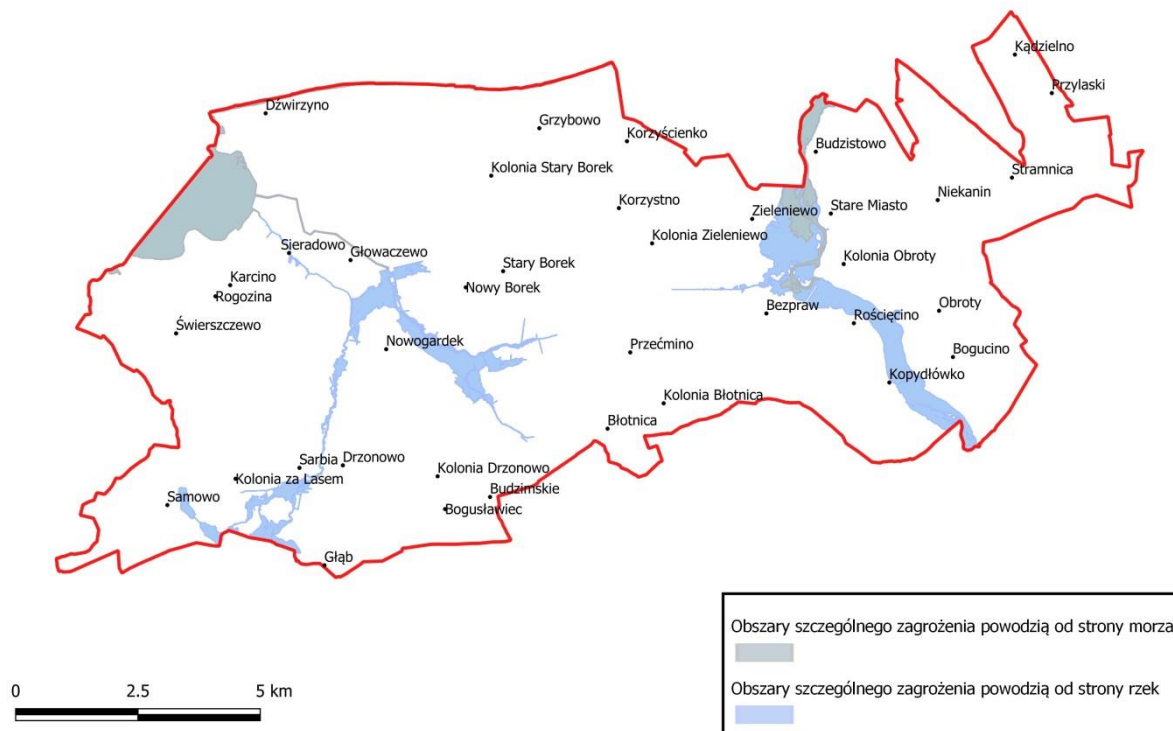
Kądzielno
Przylaski
Dźwirzyno
Grzybowo
Korzyścienko
Budzistowo
Stramnica
Kolonia Stary Borek
Niekanin
Korzystno
Zieleniewo
Stare Miasto
Sieradowo
Głowaczewo
Kolonia Zieleniewo
Kolonia Obroty
Stary Borek
Karcino
Nowy Borek
Rogozina
Bezpraw
Obroty
Rościęcino
Świerszczewo
Nowogardek
Przećmino
Bogucino
Kopydłówko
Kolonia Błotnica
Błotnica
Sarbia
Drzonowo
Kolonia Drzonowo
Kolonia za Lasem
Budzimskie
Samowo
Bogusławiec
Głąb

0
2.5
5 km

Obszary szczególnego zagrożenia powodzią od strony morza
Obszary szczególnego zagrożenia powodzią od strony rzek